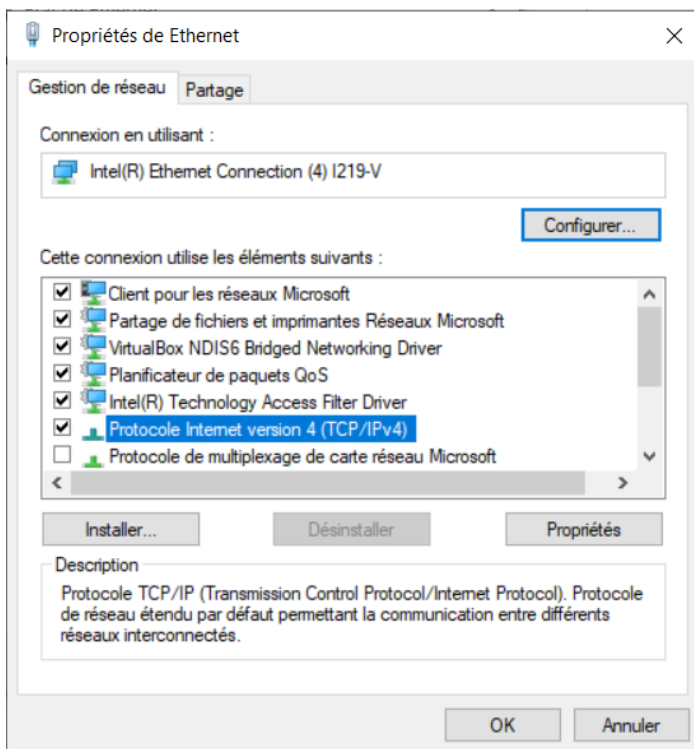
Propriétés de Ethernet

Gestion de réseau
Partage

Connexion en utilisant :

Intel(R) Ethernet Connection (4) I219-V

Configurer...

Cette connexion utilise les éléments suivants :

Client pour les réseaux Microsoft
Partage de fichiers et imprimantes Réseaux Microsoft
VirtualBox NDIS6 Bridged Networking Driver
Planificateur de paquets QoS
Intel(R) Technology Access Filter Driver
Protocole Internet version 4 (TCP/IPv4)
Protocole de multiplexage de carte réseau Microsoft

Installer...
Désinstaller
Propriétés

Description

Protocole TCP/IP (Transmission Control Protocol/Internet Protocol). Protocole de réseau étendu par défaut permettant la communication entre différents réseaux interconnectés.

OK
Annuler